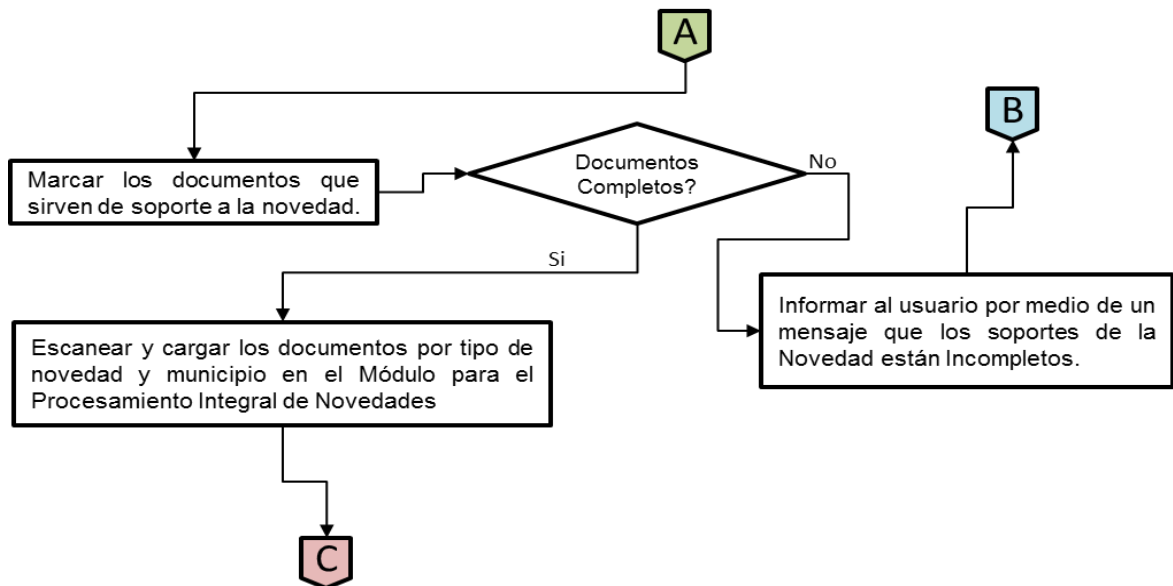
A

Marcar los documentos que sirven de soporte a la novedad.

Documentos Completos?

No

B

Si

Informar al usuario por medio de un mensaje que los soportes de la Novedad están Incompletos.

Escanear y cargar los documentos por tipo de novedad y municipio en el Módulo para el Procesamiento Integral de Novedades

C